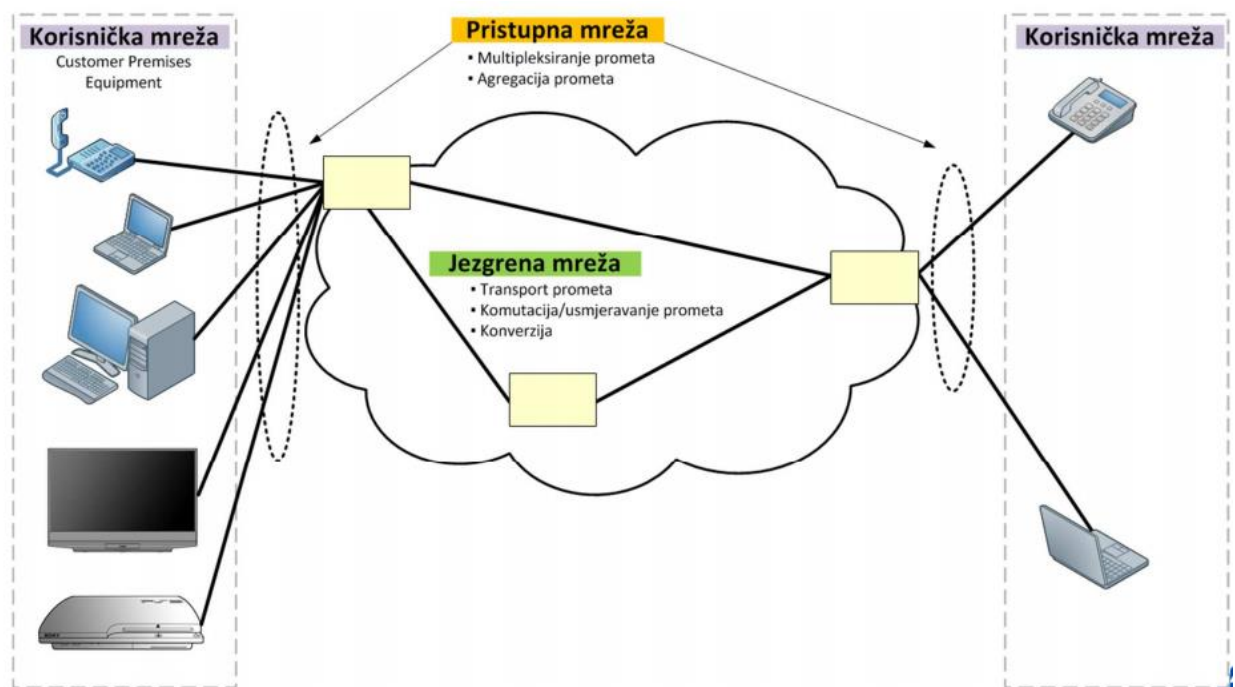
Korisnička mreža
Customer Premises Equipment

Pristupna mreža
• Multipleksiranje prometa
• Agregacija prometa

Korisnička mreža

Jezgrena mreža
• Transport prometa
• Komutacija/usmjeravanje prometa
• Konverzija